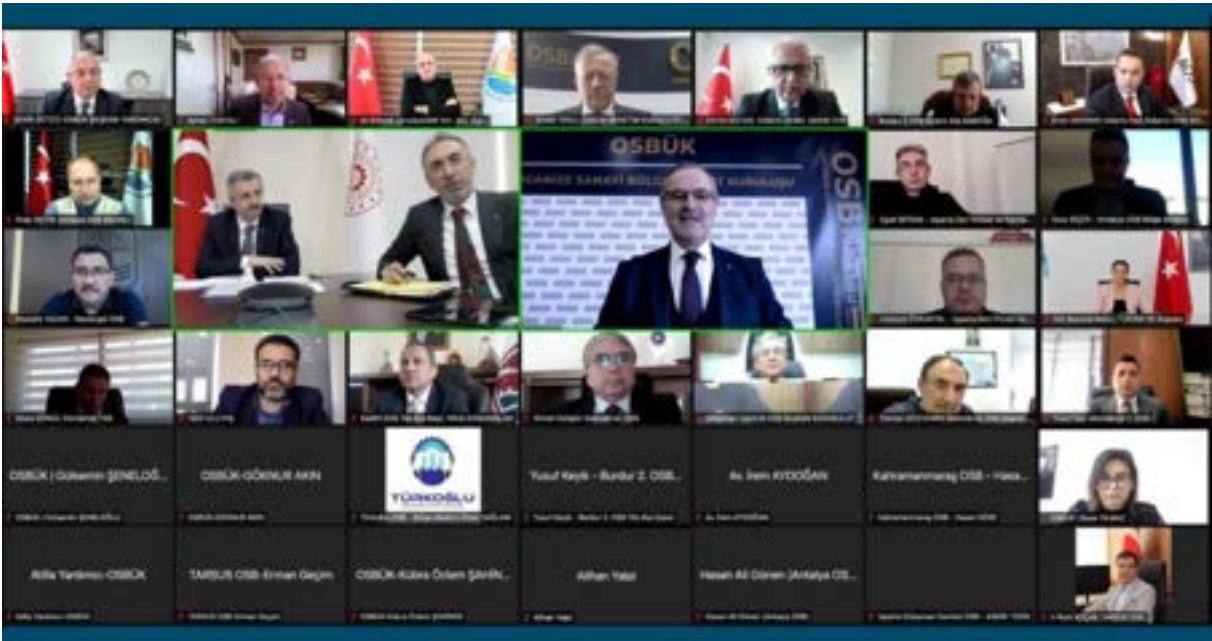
OSBÜK

OSBÜK

OSBÜK | Gülsemin ŞENELOĞ...

OSBÜK-GÖKNUR AKIN

TÜRKOĞLU

Yusuf Keyik - Burdur 2. OSB...

Av. Sem AYDOĞAN

Kahramanmaraş OSB - Hasa...

Atilla Yardımcı-OSBÜK

TARSUS OSB-Erman Geçim

OSBÜK-Kübra Özlem ŞAHİN...

Alihan Yalçı

Hasan Ali Dönen (Antalya OS...